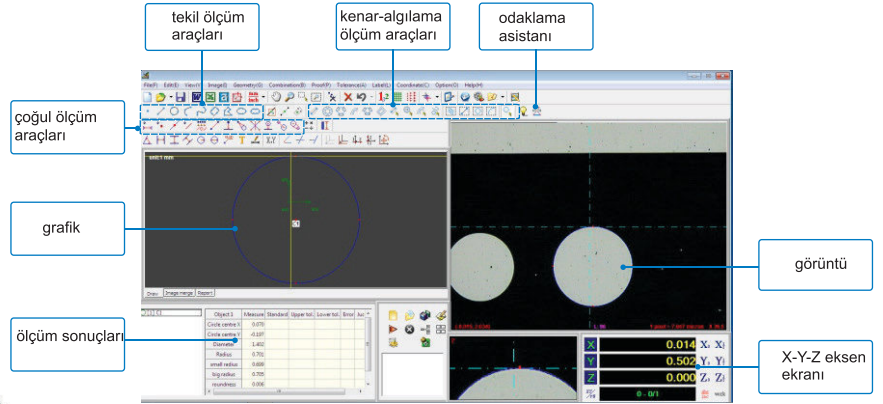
tekil ölçüm araçları

kenar-algılama ölçüm araçları

odaklama asistanı

çoğul ölçüm araçları

grafik

görüntü

ölçüm sonuçları

X-Y-Z eksen ekranı

File(F) Edit(E) View(V) Image(I) Geometry(G) Combination(B) Proof(P) Tolerance(A) Label(L) Coordinate(C) Option(O) Help(H)

Draw Image merge Report

| Object 1 | Measure | Standard | Upper tol | Lower tol | Error | Jud |
|---|---|---|---|---|---|---|
| Circle centre X | 0.070 | | | | | |
| Circle centre Y | -0.197 | | | | | |
| Diameter | 1.402 | | | | | |
| Radius | 0.701 | | | | | |
| small radius | 0.698 | | | | | |
| big radius | 0.705 | | | | | |
| roundness | 0.006 | | | | | |

X 0.014 X₁ X₂
Y 0.502 Y₁ Y₂
Z 0.000 Z₁ Z₂
0 : 0/1